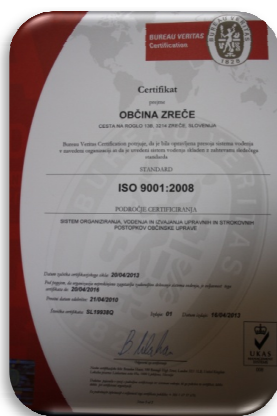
BUREAU VERITAS
Certification

BUREAU VERITAS
1828

Certifikat

prejme

OBČINA ZREČE

CESTA NA ROGLO 13B, 3214 ZREČE, SLOVENIJA

Bureau Veritas Certification potrjuje, da je bila opravljena presoja sistema vodenja v navedeni organizaciji in da je sistem vodenja skladen z zahtevami sledečega standarda

STANDARD

ISO 9001:2008

PODROČJE CERTIFICIRANJA

SISTEM ORGANIZIRANJA, VODENJA IN IZVAJANJA UPRAVNIH IN STROKOVNIH POSTOPKOV OBČINSKE UPRAVE

Datum izdaje certifikata: 20/04/2013
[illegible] 20/04/2016
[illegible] 21/04/2010

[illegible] SL18938Q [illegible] 01 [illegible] 19/04/2013

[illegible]

UKAS
MANAGEMENT SYSTEMS
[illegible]